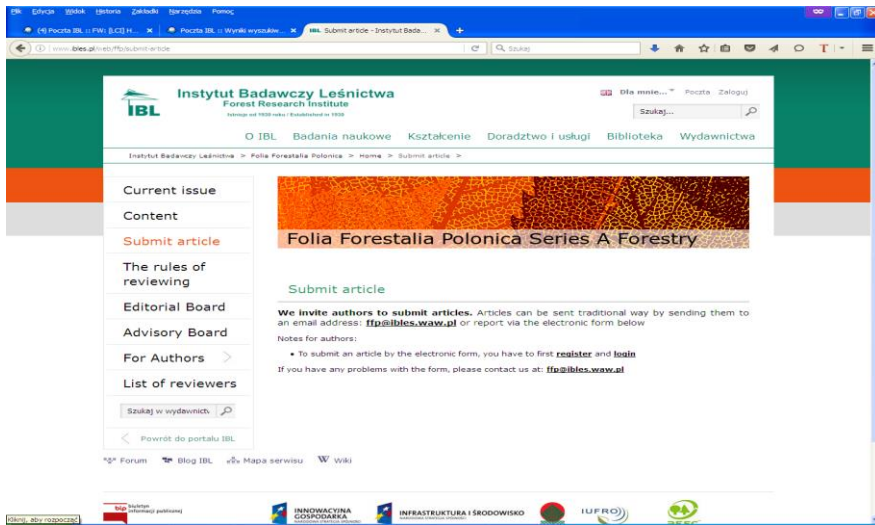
Plik Edycja Widok Historia Zakładki Narzędzia Pomoc

(4) Poczta IBL :: FW: [LCI] H... × | Poczta IBL :: Wyniki wyszukiw... × | IBL Submit article - Instytut Bada... × | +

www.ibles.pl/web/ffp/submit-article

Szukaj

Instytut Badawczy Leśnictwa
Forest Research Institute
Założony od 1930 roku / Established in 1930

Dla mnie... Poczta Zaloguj

Szukaj...

O IBL Badania naukowe Kształcenie Doradztwo i usługi Biblioteka Wydawnictwa

Instytut Badawczy Leśnictwa > Folia Forestalia Polonica > Home > Submit article >

Current issue

Content

Submit article

The rules of reviewing

Editorial Board

Advisory Board

For Authors

List of reviewers

Szukaj w wydawnictw

Powrót do portalu IBL

Folia Forestalia Polonica Series A Forestry

Submit article

**We invite authors to submit articles.** Articles can be sent traditional way by sending them to an email address: **ffp@ibles.waw.pl** or report via the electronic form below

Notes for authors:

• To submit an article by the electronic form, you have to first **register** and **login**

If you have any problems with the form, please contact us at: **ffp@ibles.waw.pl**

Forum Blog IBL Mapa serwisu Wiki

bip Biuletyn Informacji Publicznej

INNOWACYJNA GOSPODARKA

INFRASTRUKTURA I ŚRODOWISKO

IUFRO

Kliknij, aby rozpocząć